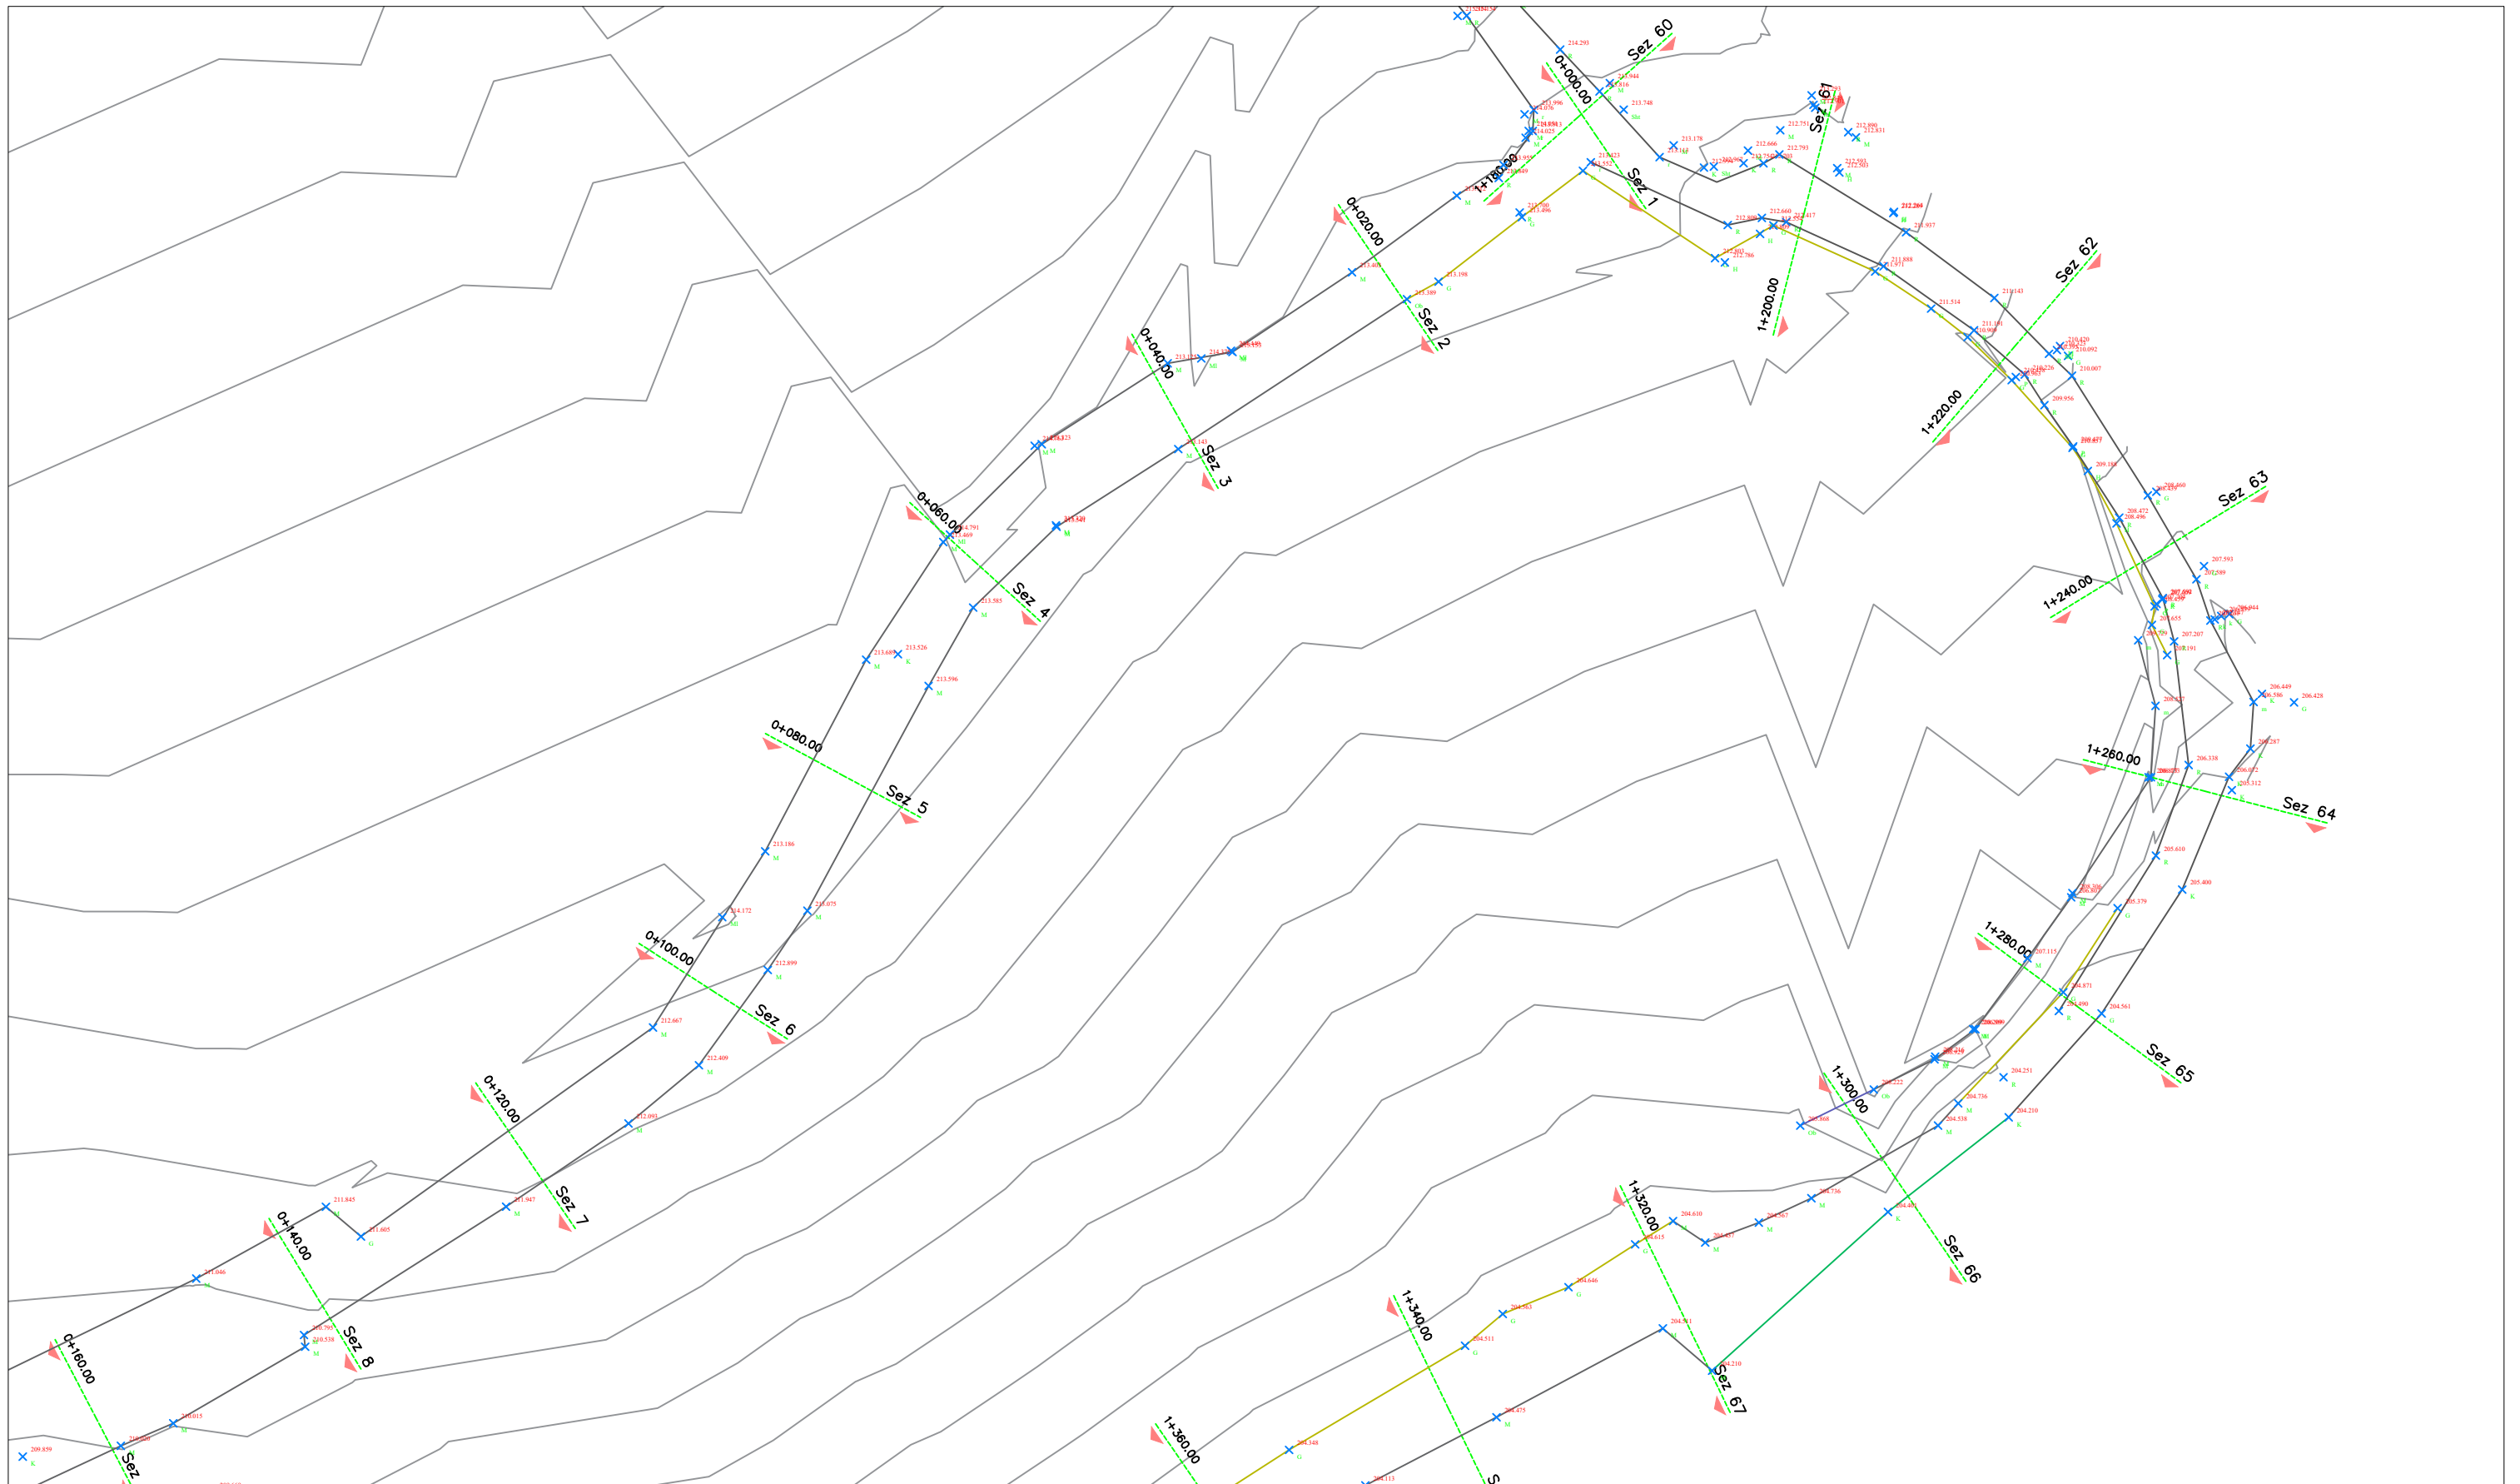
Sez 60
0+000.00
Sez 61
1+180.00
Sez 1
0+020.00
1+200.00
Sez 62
Sez 2
0+040.00
1+220.00
Sez 3
Sez 63
0+060.00
1+240.00
Sez 4
0+080.00
1+260.00
Sez 5
Sez 64
0+100.00
1+280.00
Sez 6
Sez 65
0+120.00
1+300.00
Sez 7
Sez 66
0+140.00
1+320.00
Sez 8
1+340.00
Sez 67
0+160.00
1+360.00
Sez
S
214.293
213.944
213.816
213.748
213.996
214.025
213.178
212.757
212.666
212.793
212.890
212.831
212.593
212.503
213.423
213.552
212.660
212.417
212.803
212.786
211.888
211.871
211.514
211.143
211.191
210.906
210.420
210.092
210.226
210.007
209.956
209.153
208.460
208.472
208.496
207.593
207.589
207.655
207.207
207.191
206.944
206.449
206.586
206.428
206.287
206.338
206.022
205.312
205.610
205.400
205.379
207.115
204.871
204.490
204.561
204.251
204.736
204.538
204.210
204.401
203.222
203.668
204.736
204.610
204.567
204.615
204.646
204.563
204.511
204.511
204.210
204.475
204.548
204.113
213.409
213.389
213.198
213.143
213.585
213.526
213.596
213.186
213.075
214.172
212.899
212.667
212.409
212.093
211.947
211.845
211.605
211.046
210.795
210.538
210.015
209.859
214.791
213.469
213.123
M
G
B
K